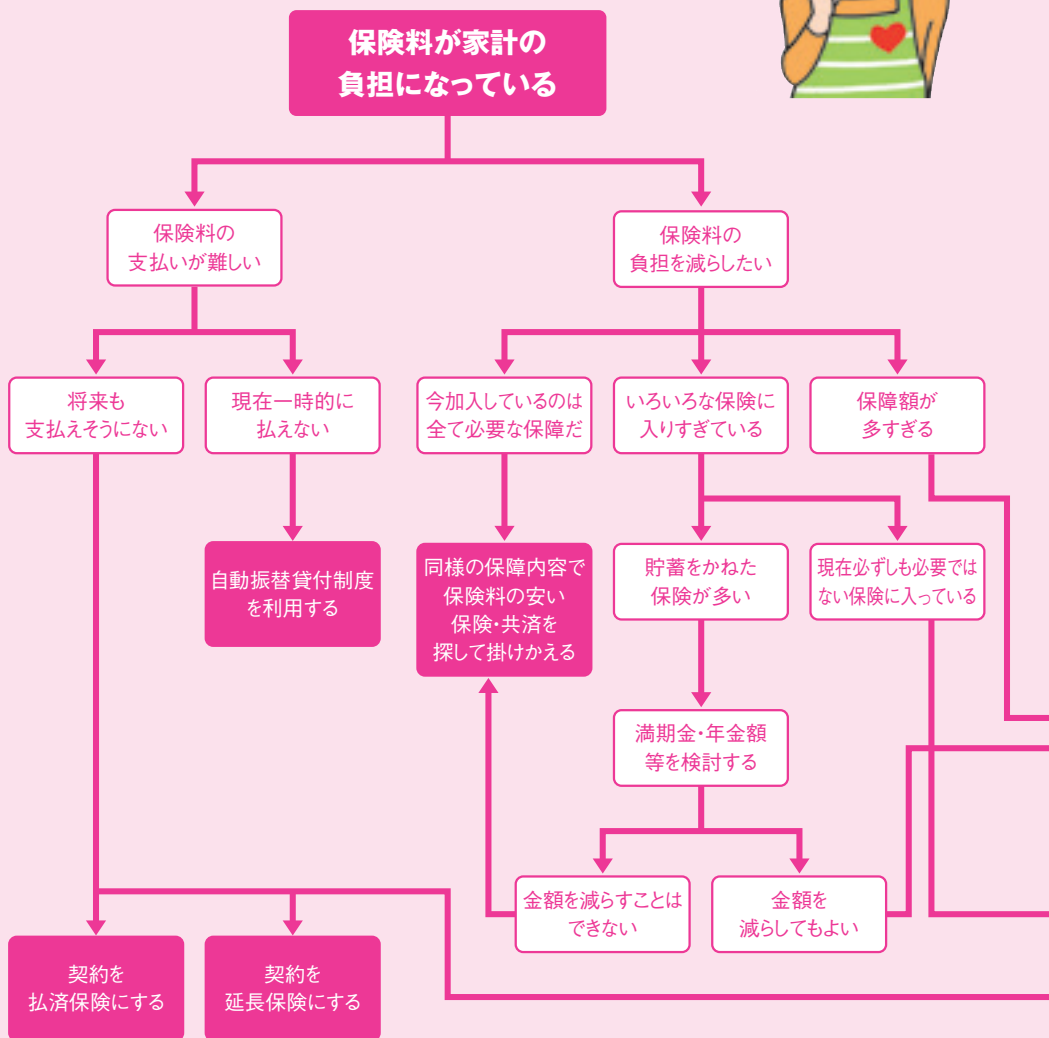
保険料が家計の
負担になっている

保険料の
支払いが難しい

保険料の
負担を減らしたい

将来も
支払えそうにない

現在一時的に
払えない

今加入しているのは
全て必要な保障だ

いろいろな保険に
入りすぎている

保障額が
多すぎる

自動振替貸付制度
を利用する

同様の保障内容で
保険料の安い
保険・共済を
探して掛けかえる

貯蓄をかねた
保険が多い

現在必ずしも必要では
ない保険に入っている

満期金・年金額
等を検討する

金額を減らすことは
できない

金額を
減らしてもよい

契約を
払済保険にする

契約を
延長保険にする